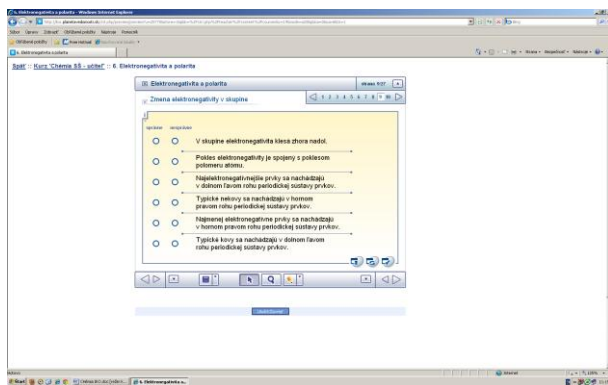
6. Elektronegativita a polarita - Windows Internet Explorer

Súbor Úpravy Zobraziť Obľúbené položky Nástroje Pomocník

Obľúbené položky

6. Elektronegativita a polarita

Späť :: Kurz "Chémia SŠ - učiteľ" :: 6. Elektronegativita a polarita

Elektronegativita a polarita

Zmena elektronegativity v skupine

správne nesprávne

V skupine elektronegativita klesá zhora nadol.

Pokles elektronegativity je spojený s poklesom polomeru atómu.

Najelektronegatívnejšie prvky sa nachádzajú v dolnom ľavom rohu periodickej sústavy prvkov.

Typické nekovy sa nachádzajú v hornom pravom rohu periodickej sústavy prvkov.

Najmenej elektronegatívne prvky sa nachádzajú v hornom pravom rohu periodickej sústavy prvkov.

Typické kovy sa nachádzajú v dolnom ľavom rohu periodickej sústavy prvkov.

Štart

6. Elektronegativita a...

Internet